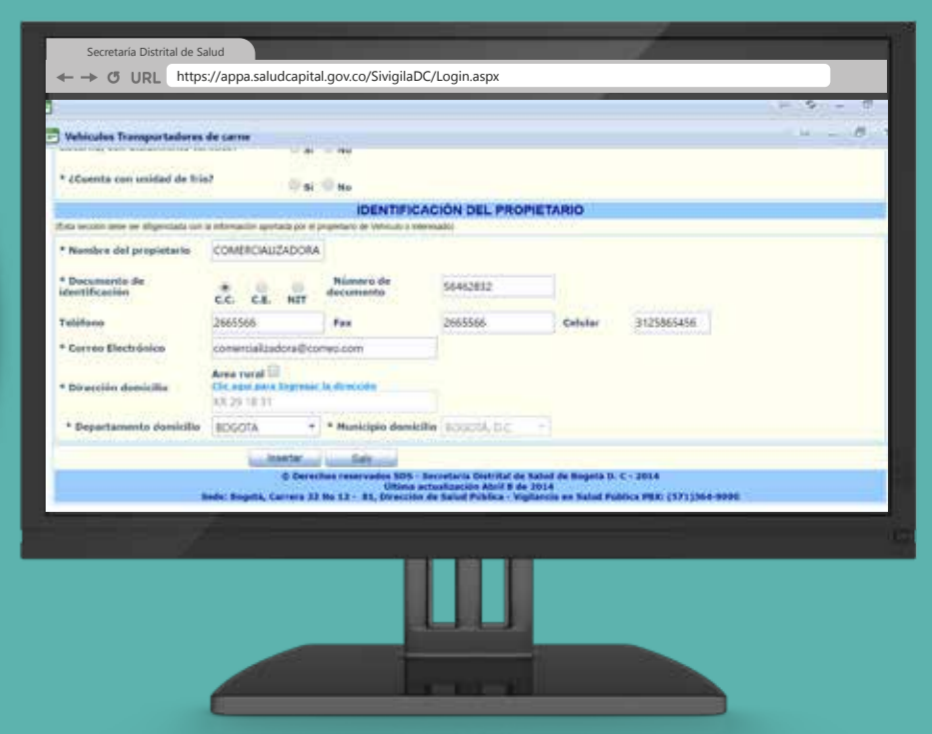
Secretaria Distrital de Salud

URL https://appa.saludcapital.gov.co/SivigilaDC/Login.aspx

Vehículos Transportadores de carne

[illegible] Si No

* ¿Cuenta con unidad de frío? Si No

IDENTIFICACIÓN DEL PROPIETARIO

(Esta sección debe ser diligenciada con la información aportada por el propietario de Vehículo o interesado)

* Nombre del propietario COMERCIALIZADORA

* Documento de identificación C.C. C.E. NIT Número de documento 58462832

Teléfono 2665566 Fax 2665566 Celular 3125865456

* Correo Electrónico comercializadora@correo.com

* Dirección domicilio Area rural Clic aquí para Ingresar la dirección KR 29 18 31

* Departamento domicilio BOGOTA * Municipio domicilio BOGOTÁ, D.C.

Insertar Salir

© Derechos reservados SDS - Secretaria Distrital de Salud de Bogotá D. C - 2014
Última actualización Abril 8 de 2014
Sede: Bogotá, Carrera 32 No 12 - 81, Dirección de Salud Pública - Vigilancia en Salud Pública PBX: (571)364-9090